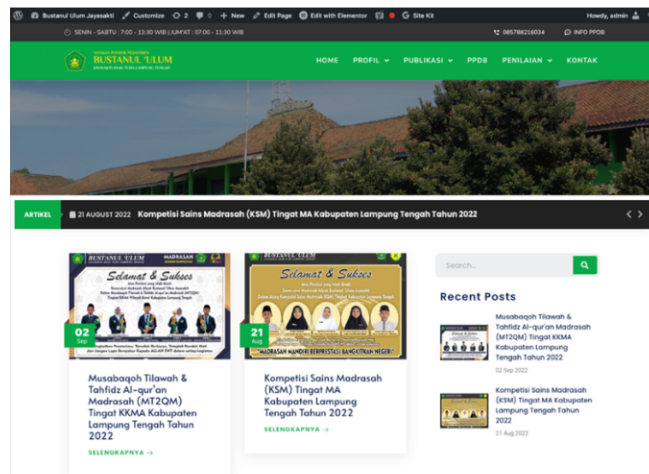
Bustanul Ulum Jayasakti Customize 2 0 + New Edit Page Edit with Elementor Site Kit Howdy, admin

SENIN - SABTU : 7:00 - 13:30 WIB | JUM'AT : 07:00 - 11:30 WIB 085788216034 INFO PPDB

BUSTANUL 'ULUM

HOME PROFIL PUBLIKASI PPDB PENILAIAN KONTAK

ARTIKEL 21 AUGUST 2022 Kompetisi Sains Madrasah (KSM) Tingat MA Kabupaten Lampung Tengah Tahun 2022

BUSTANUL 'ULUM MADRASAH

Selamat & Sukses

Selamat & Sukses

MADRASAH MANDIRI BERPRESTASI BANGKITKAN NEGERI

02 Sep

21 Aug

Musabaqoh Tilawah & Tahfidz Al-qur'an Madrasah (MT2QM) Tingat KKMA Kabupaten Lampung Tengah Tahun 2022

SELENGKAPNYA →

Kompetisi Sains Madrasah (KSM) Tingat MA Kabupaten Lampung Tengah Tahun 2022

SELENGKAPNYA →

Search...

Recent Posts

Musabaqoh Tilawah & Tahfidz Al-qur'an Madrasah (MT2QM) Tingat KKMA Kabupaten Lampung Tengah Tahun 2022

02 Sep 2022

Kompetisi Sains Madrasah (KSM) Tingat MA Kabupaten Lampung Tengah Tahun 2022

21 Aug 2022